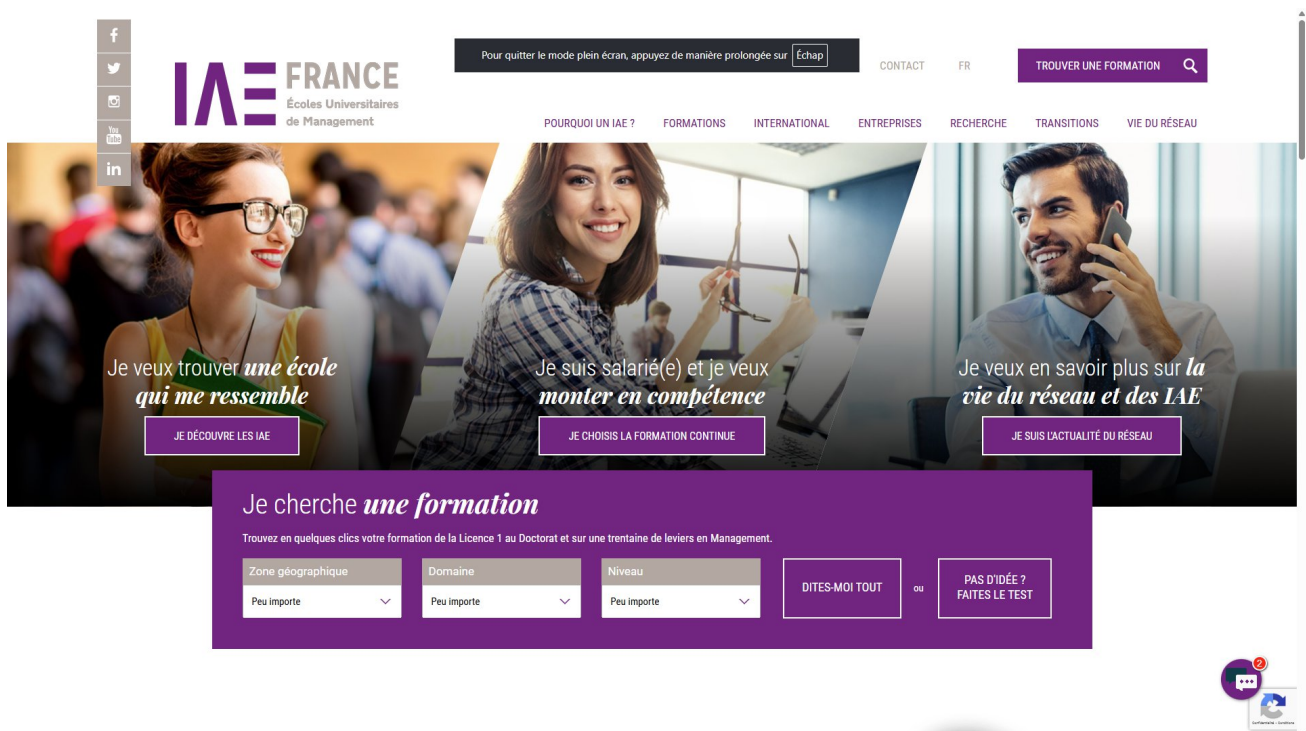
f
You Tube
in

IAE FRANCE
Écoles Universitaires de Management

Pour quitter le mode plein écran, appuyez de manière prolongée sur Échap

CONTACT FR TROUVER UNE FORMATION

POURQUOI UN IAE ? FORMATIONS INTERNATIONAL ENTREPRISES RECHERCHE TRANSITIONS VIE DU RÉSEAU

Je veux trouver une école qui me ressemble
JE DÉCOUVRE LES IAE

Je suis salarié(e) et je veux monter en compétence
JE CHOISIS LA FORMATION CONTINUE

Je veux en savoir plus sur la vie du réseau et des IAE
JE SUIS L'ACTUALITÉ DU RÉSEAU

Je cherche une formation
Trouvez en quelques clics votre formation de la Licence 1 au Doctorat et sur une trentaine de leviers en Management.

Zone géographique
Peu importe
Domaine
Peu importe
Niveau
Peu importe
DITES-MOI TOUT
ou
PAS D'IDÉE ? FAITES LE TEST

2